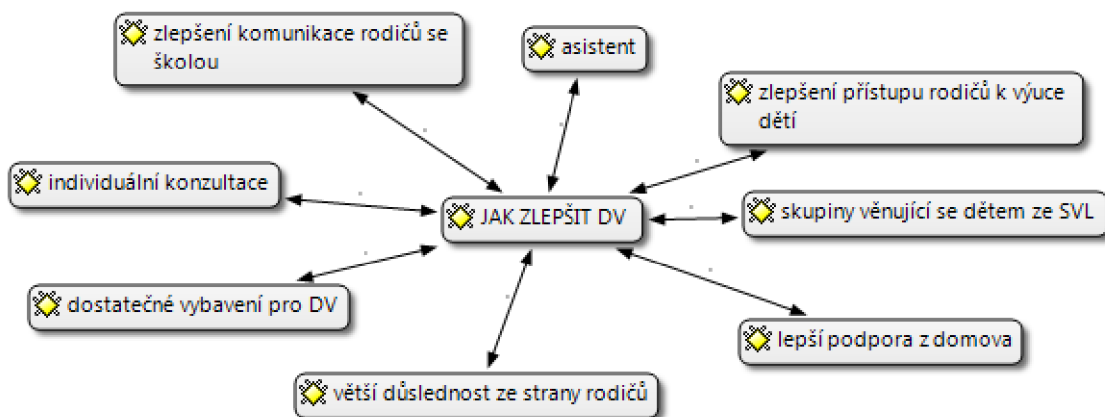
zlepšení komunikace rodičů se školou

asistent

zlepšení přístupu rodičů k výuce dětí

individuální konzultace

JAK ZLEPŠIT DV

skupiny věnující se dětem ze SVL

dostatečné vybavení pro DV

lepší podpora z domova

větší důslednost ze strany rodičů